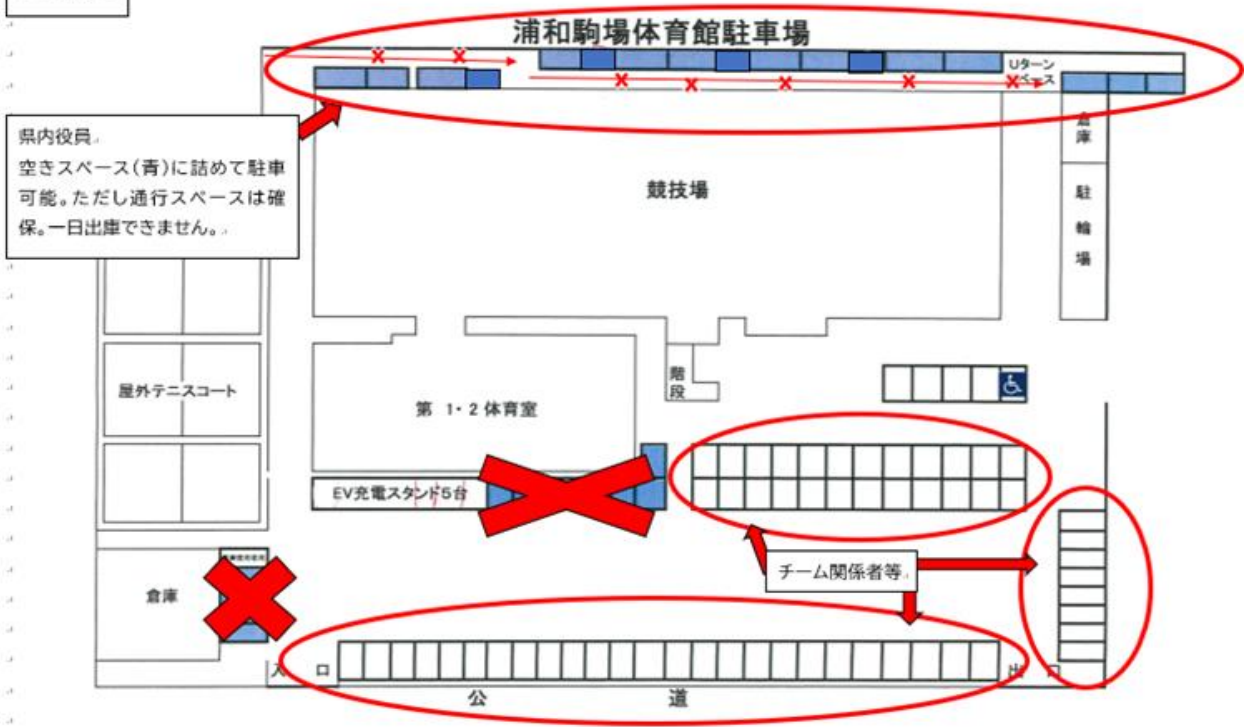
浦和駒場体育館駐車場

Uターンスペース

県内役員
空きスペース(青)に詰めて駐車可能。ただし通行スペースは確保。一日出庫できません。

倉庫

駐輪場

競技場

階段

屋外テニスコート

第 1・2 体育室

EV充電スタンド5台

チーム関係者等

倉庫

入口

出口

公道